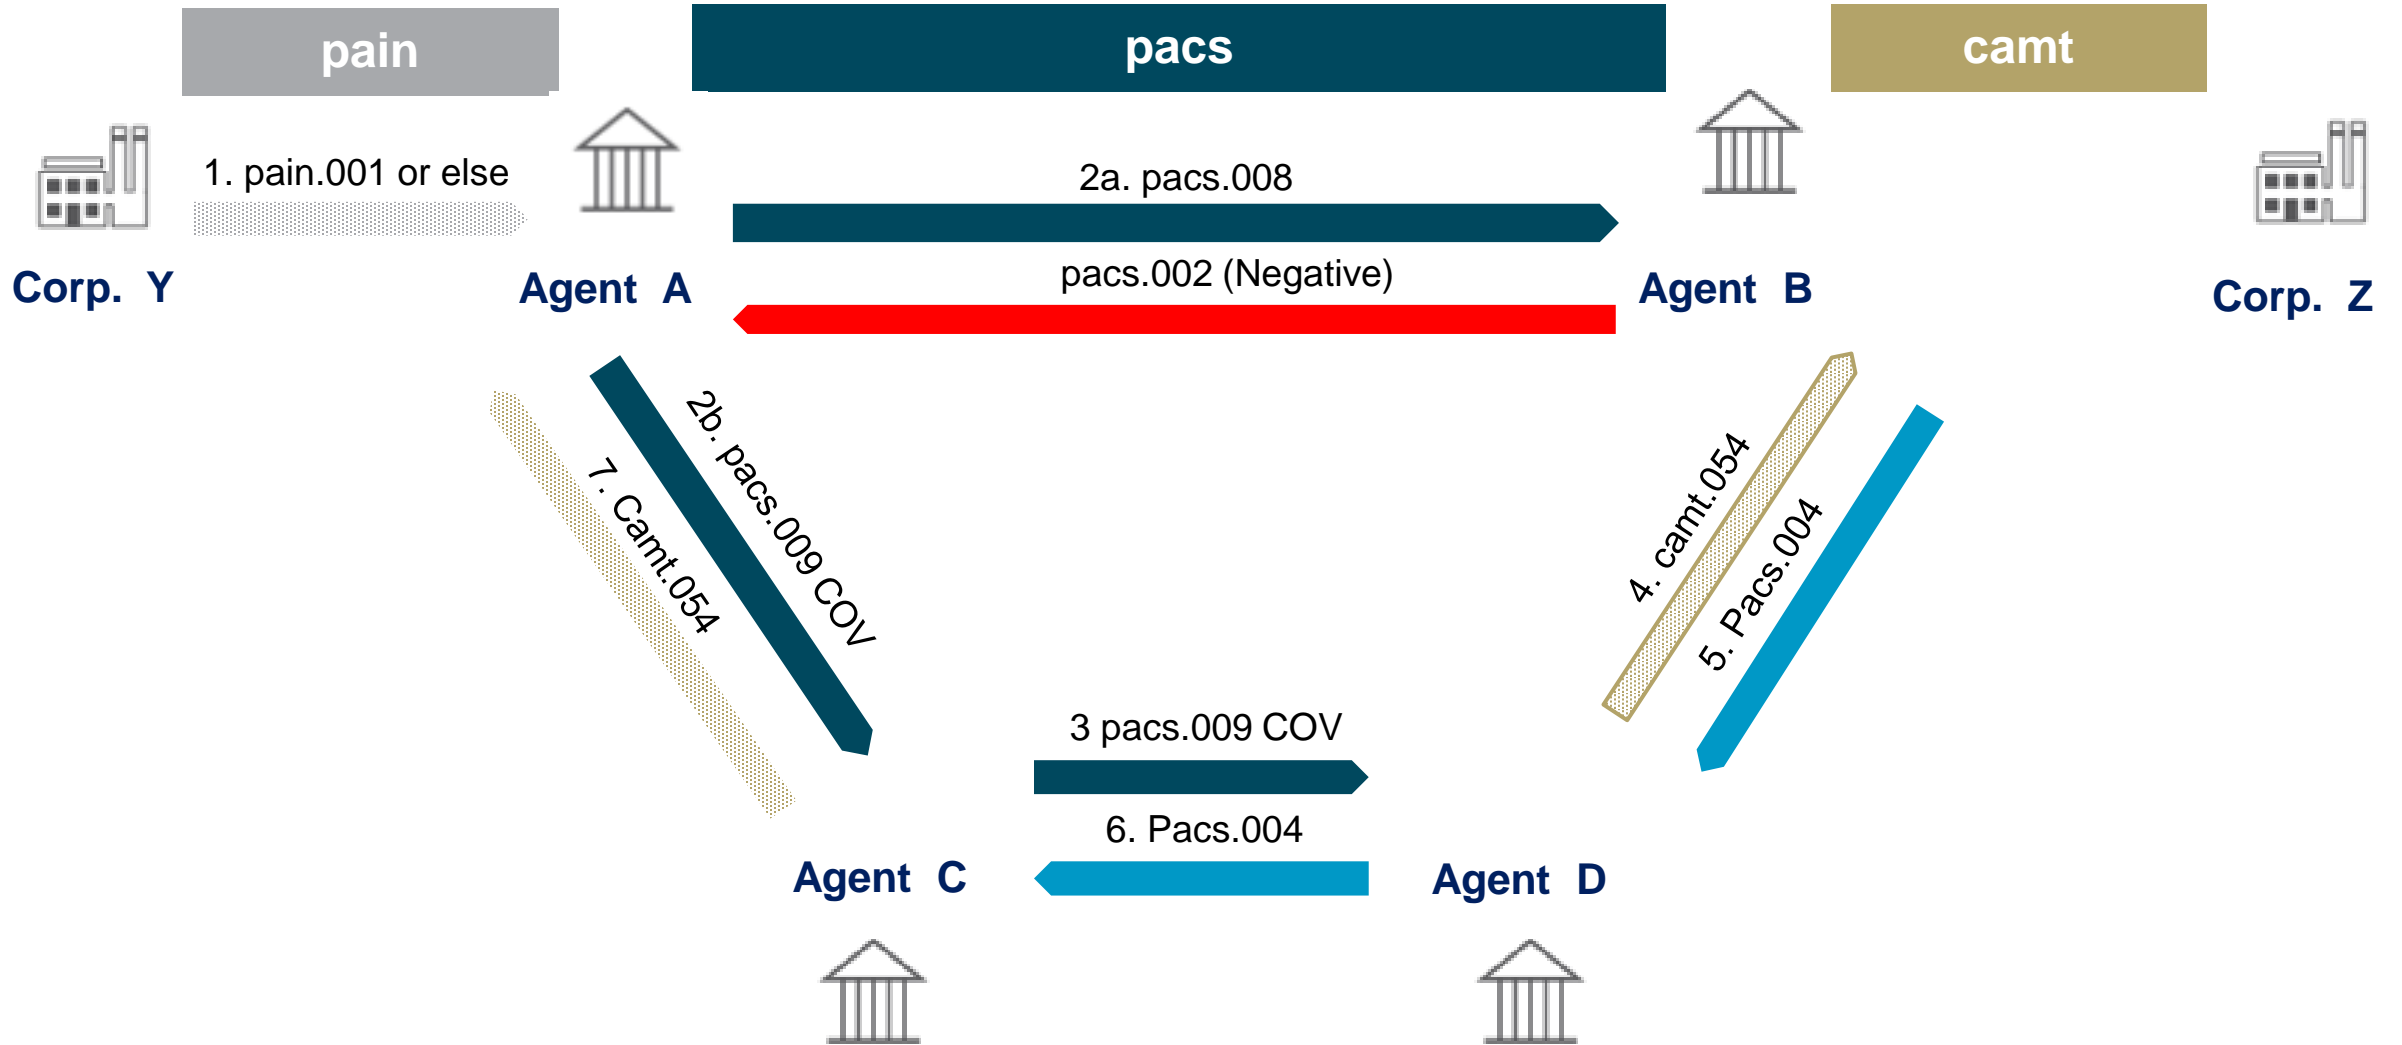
pain

pacs

camt

1. pain.001 or else

2a. pacs.008

pacs.002 (Negative)

Corp. Y

Agent A

Agent B

Corp. Z

2b. pacs.009 COV

7. Camt.054

4. camt.054

5. Pacs.004

3 pacs.009 COV

6. Pacs.004

Agent C

Agent D